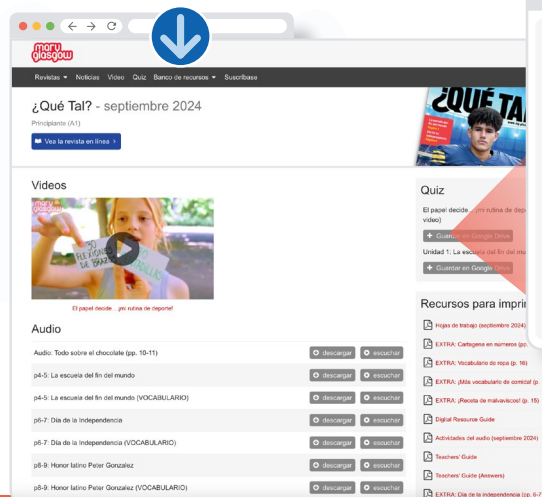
mary glasgow

Revistas ▾ Noticias Video Quiz Banco de recursos ▾ Suscribase

¿Qué Tal? - septiembre 2024

Principiante (A1)

Vea la revista en línea ›

¿QUÉ TAL

Videos

El papel decide ...¡mi rutina de deporte!

Audio

| | | |
|---|---|---|
| Audio: Todo sobre el chocolate (pp. 10-11) | descargar | escuchar |
| p4-5: La escuela del fin del mundo | descargar | escuchar |
| p4-5: La escuela del fin del mundo (VOCABULARIO) | descargar | escuchar |
| p6-7: Día de la independencia | descargar | escuchar |
| p6-7: Día de la independencia (VOCABULARIO) | descargar | escuchar |
| p8-9: Honor latino Peter Gonzalez | descargar | escuchar |
| p8-9: Honor latino Peter Gonzalez (VOCABULARIO) | descargar | escuchar |

Quiz

El papel decide ...¡mi rutina de deporte! (Quiz video)

+ Guardar en Google Drive

Unidad 1: La escuela del fin del mundo

+ Guardar en Google Drive

Recursos para imprim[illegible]

Hojas de trabajo (septiembre 2024)

EXTRA: Cartagena en números (pp. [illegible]

EXTRA: Vocabulario de ropa (p. 16)

EXTRA: ¡Más vocabulario de comida! (p. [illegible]

EXTRA: ¡Receta de malvaviscos! (p. 15)

Digital Resource Guide

Actividades del audio (septiembre 2024)

Teachers' Guide

Teachers' Guide (Answers)

EXTRA: Día de la independencia (pp. 6-7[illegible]